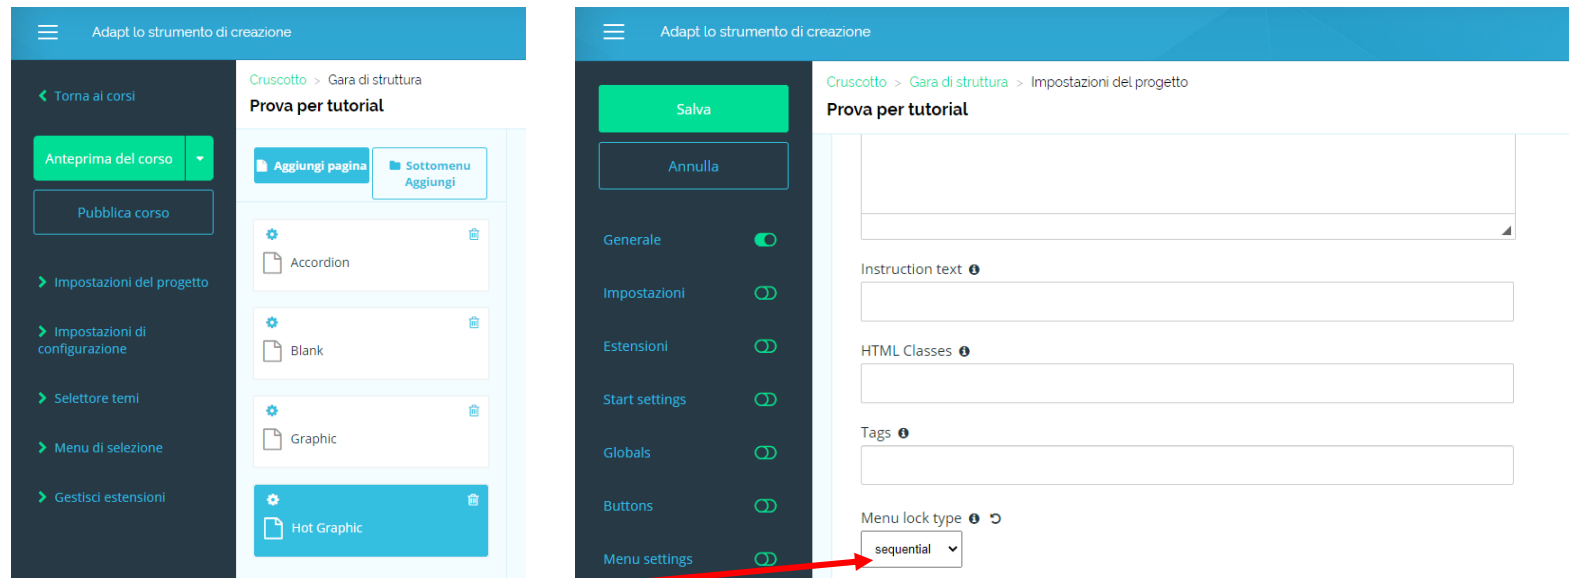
Adapt lo strumento di creazione

Torna ai corsi

Anteprima del corso

Pubblica corso

Impostazioni del progetto

Impostazioni di configurazione

Selettore temi

Menu di selezione

Gestisci estensioni

Cruscotto > Gara di struttura

Prova per tutorial

Aggiungi pagina

Sottomenu Aggiungi

Accordion

Blank

Graphic

Hot Graphic

Adapt lo strumento di creazione

Salva

Annulla

Generale

Impostazioni

Estensioni

Start settings

Globals

Buttons

Menu settings

Cruscotto > Gara di struttura > Impostazioni del progetto

Prova per tutorial

Instruction text

HTML Classes

Tags

Menu lock type

sequential